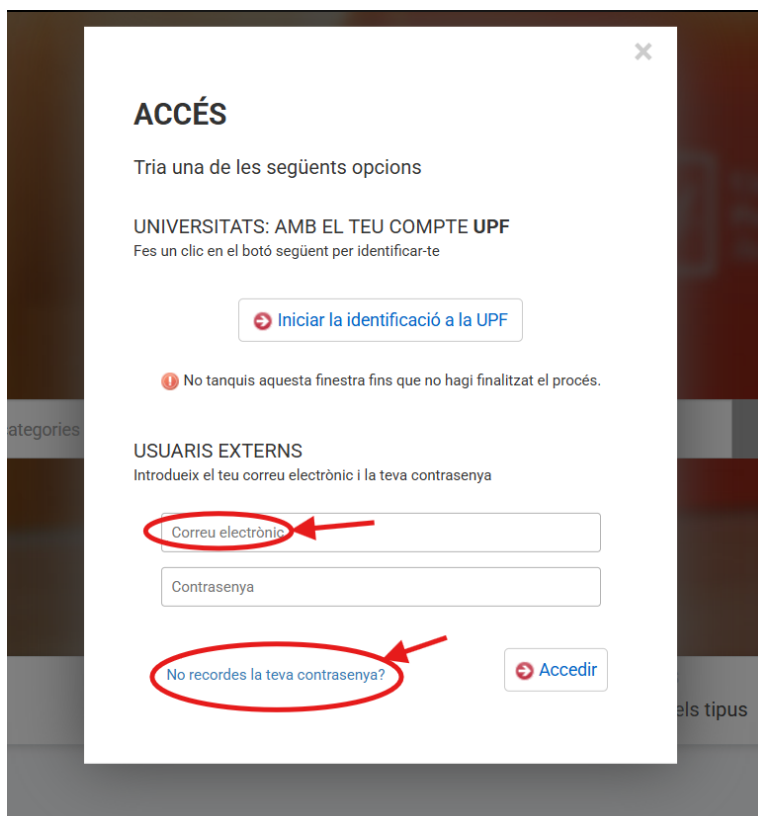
×

ACCÉS

Tria una de les següents opcions

UNIVERSITATS: AMB EL TEU COMPTE UPF
Fes un clic en el botó següent per identificar-te

Iniciar la identificació a la UPF

No tanquis aquesta finestra fins que no hagi finalitzat el procés.

ategories

USUARIS EXTERNS
Introdueix el teu correu electrònic i la teva contrasenya

Correu electrònic

Contrasenya

No recordes la teva contrasenya?

Accedir

els tipus